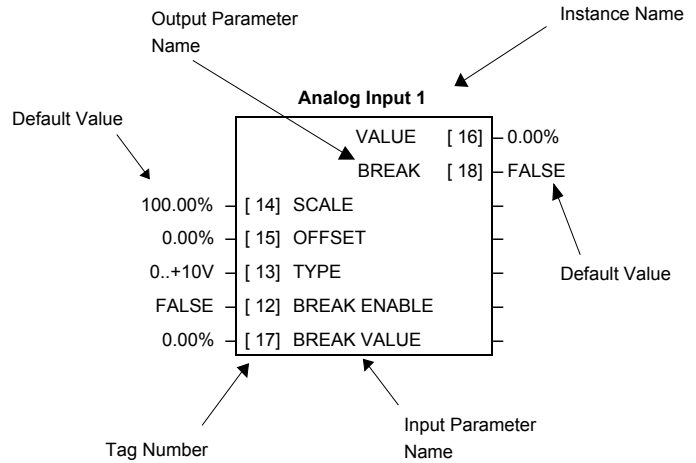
Output Parameter Name

Instance Name

Analog Input 1

Default Value

VALUE [ 16 ] 0.00%

BREAK [ 18 ] FALSE

100.00% [ 14 ] SCALE

0.00% [ 15 ] OFFSET

0..+10V [ 13 ] TYPE

Default Value

FALSE [ 12 ] BREAK ENABLE

0.00% [ 17 ] BREAK VALUE

Tag Number

Input Parameter Name